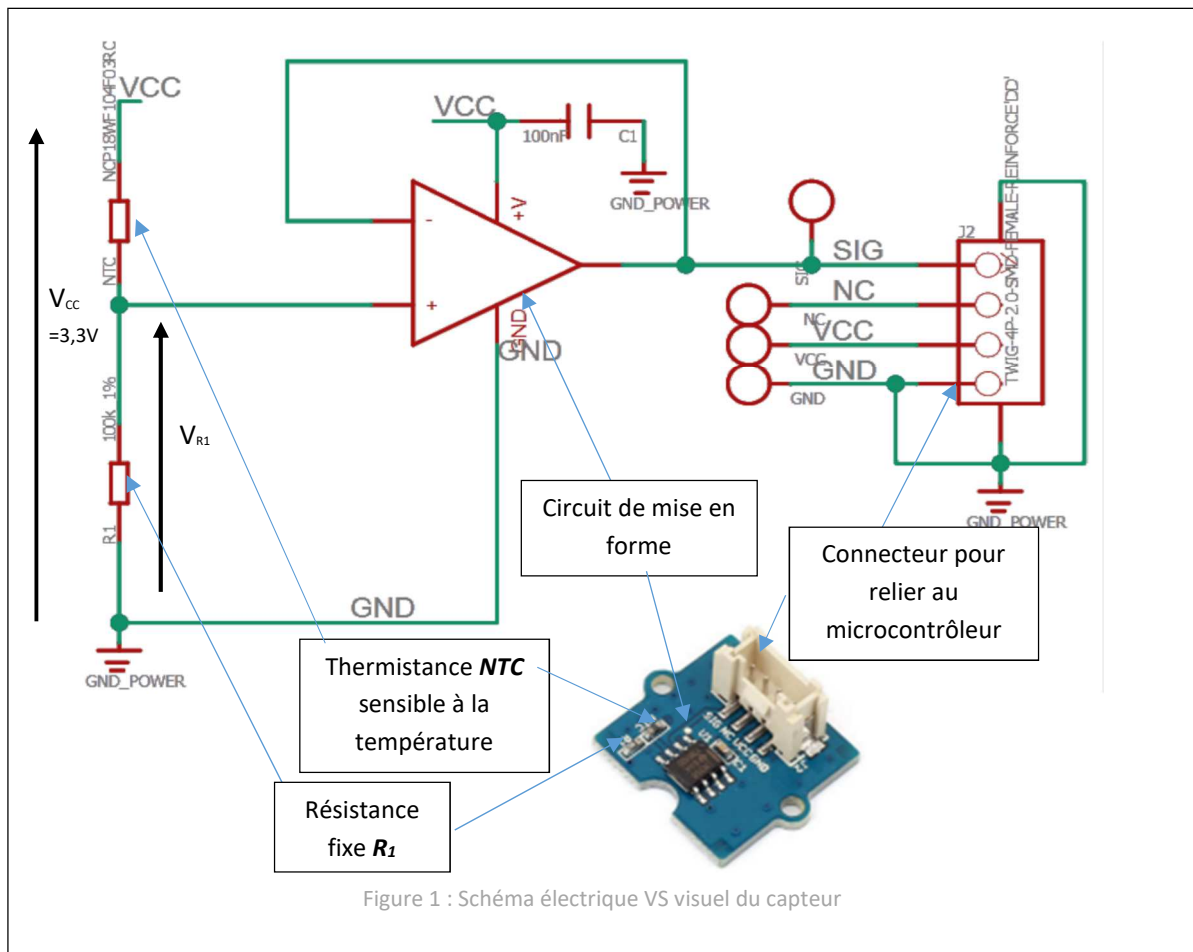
NCP18WF104F03RC
VCC
NTC
$V_{CC}$
=3,3V
100k 1%
R1
$V_{R1}$
GND
GND_POWER
VCC
100nF
C1
GND_POWER
-
+
+V
GND
GND
SIG
NC
VCC
GND
SIG
NC
VCC
GND
J2
TWIG-4P-2.0-SMD-FEMALE-REINFORCE'DD'
GND_POWER

Circuit de mise en forme

Connecteur pour relier au microcontrôleur

Thermistance ***NTC*** sensible à la température

Résistance fixe ***R₁***

SIG NC VCC GND
U1

Figure 1 : Schéma électrique VS visuel du capteur